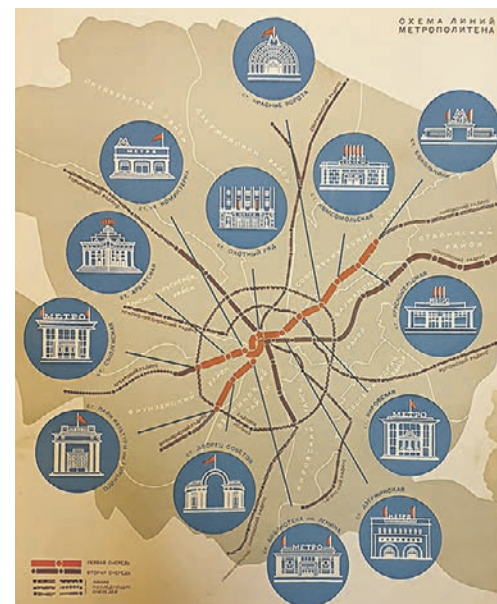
СХЕМА ЛИНИЙ МЕТРОПОЛИТЕНА

СТ. КРАСНЫЕ ВОРОТА

СТ. СОКОЛЬНИКИ

СТ. КОМСОМОЛЬСКАЯ

СТ. УЛ. КОМИНТЕРНА

СТ. ОХОТНЫЙ РЯД

СТ. АРБАТСКАЯ

СТ. СМОЛЕНСКАЯ

СТ. КРОПОТКИНСКАЯ

СТ. ПАРК КУЛЬТУРЫ

СТ. ДВОРЕЦ СОВЕТОВ

СТ. КИРОВСКАЯ

СТ. ДЗЕРЖИНСКАЯ

СТ. БИБЛИОТЕКА ИМ. ЛЕНИНА

МЕТРО

ДЗЕРЖИНСКИЙ РАЙОН

СТАЛИНСКИЙ РАЙОН

ФРУНЗЕНСКИЙ РАЙОН

ПЕРВАЯ ОЧЕРЕДЬ

ВТОРАЯ ОЧЕРЕДЬ

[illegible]